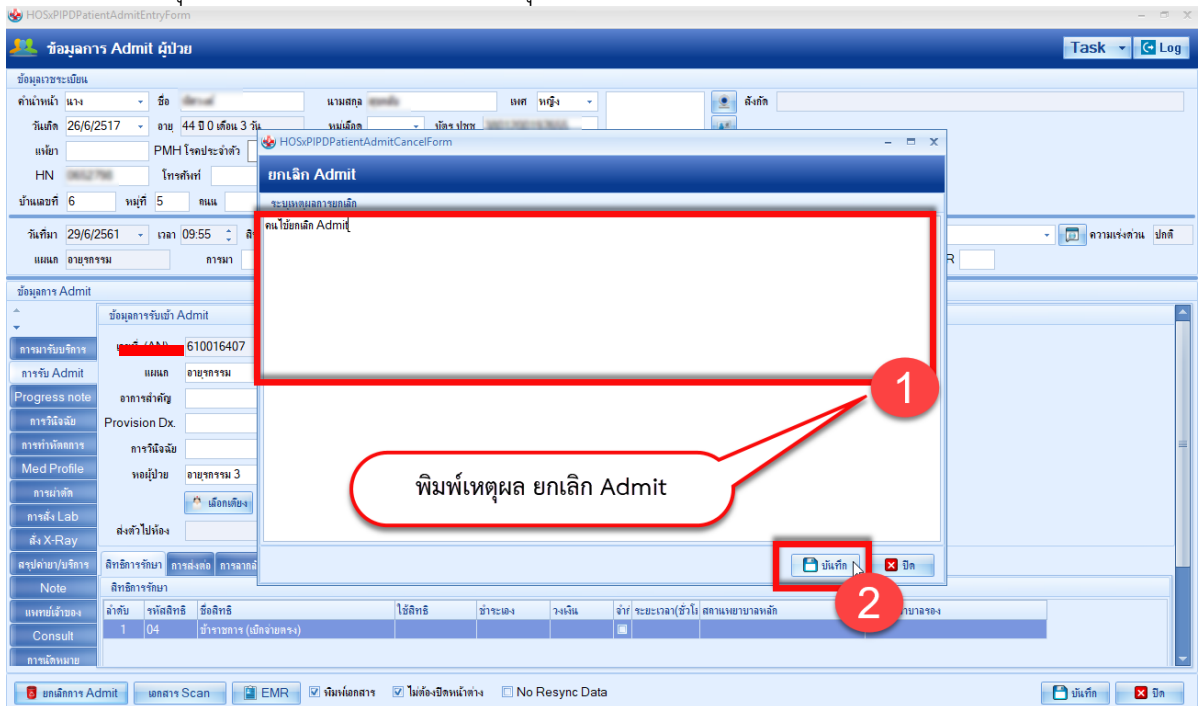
HOSxPIPDPatientAdmitEntryForm

ข้อมูลการ Admit ผู้ป่วย

Task Log

ข้อมูลเวชระเบียน

คำนำหน้า นาง ชื่อ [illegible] นามสกุล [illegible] เพศ หญิง สังกัด

วันเกิด 26/6/2517 อายุ 44 ปี 0 เดือน 3 วัน หมู่เลือด บัตร ปชช. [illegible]

มารดา PMH โรคประจำตัว

HN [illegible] โทรศัพท์

บ้านเลขที่ 6 หมู่ที่ 5 ถนน

วันที่มา 29/6/2561 เวลา 09:55 ความเร่งด่วน ปกติ

แผนก อายุรกรรม การมา

ข้อมูลการ Admit

การมารับบริการ
การรับ Admit
Progress note
การวินิจฉัย
การทำหัตถการ
Med Profile
การผ่าตัด
การสั่ง Lab
สั่ง X-Ray
สรุปค่ายา/บริการ
Note
แพทย์เจ้าของ
Consult
การนัดหมาย

ข้อมูลการรับเข้า Admit

610016407

แผนก อายุรกรรม

อาการสำคัญ

Provision Dx.

การวินิจฉัย

หอผู้ป่วย อายุรกรรม 3

เลือกเตียง

ส่งตัวไปห้อง

สิทธิการรักษา การส่งต่อ

สิทธิการรักษา

| ลำดับ | รหัสสิทธิ | ชื่อสิทธิ | ใช้สิทธิ | ชำระเอง | วงเงิน | จ่าย | ระยะเวลา(ชั่วโมง) | สถานพยาบาลหลัก | พยาบาลรอง |
|---|---|---|---|---|---|---|---|---|---|
| 1 | 04 | ข้าราชการ (เบิกจ่ายตรง) | | | | | | | |

HOSxPIPDPatientAdmitCancelForm

ยกเลิก Admit

ระบุเหตุผลการยกเลิก

คนไข้ยกเลิก Admit

1

พิมพ์เหตุผล ยกเลิก Admit

บันทึก ปิด

2

ยกเลิกการ Admit เอกสาร Scan EMR พิมพ์เอกสาร ไม่ต้องปิดหน้าต่าง No Resync Data บันทึก ปิด